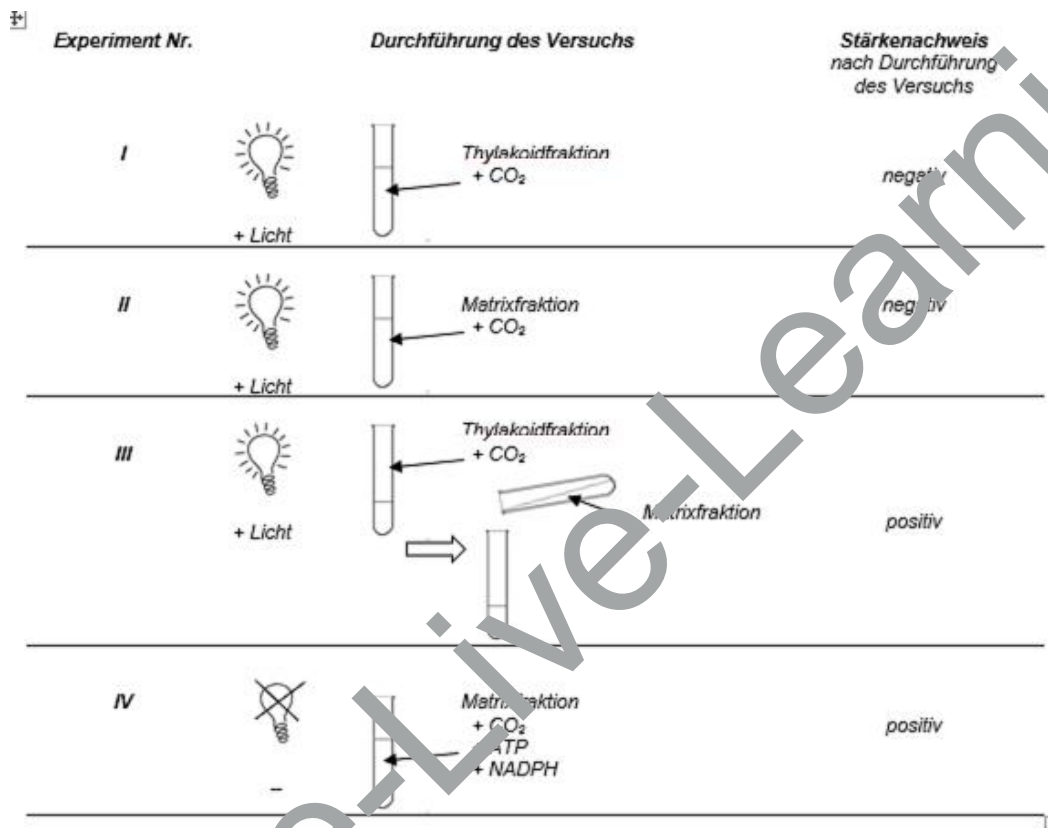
Experiment Nr.

Durchführung des Versuchs

Stärkenachweis nach Durchführung des Versuchs

I

+ Licht

Thylakoidfraktion + $CO_2$

negat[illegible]

II

+ Licht

Matrixfraktion + $CO_2$

neg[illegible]tiv

III

+ Licht

Thylakoidfraktion + $CO_2$

M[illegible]trixfraktion

positiv

IV

–

Matri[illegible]aktion + $CO_2$ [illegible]ATP + NADPH

positiv

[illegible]-Live-Learn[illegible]